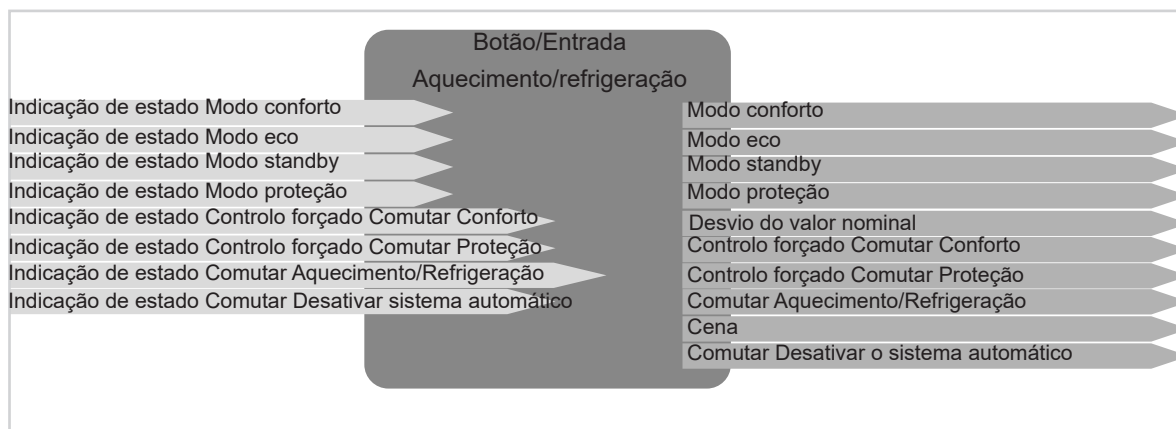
Botão/Entrada
Aquecimento/refrigeração

Indicação de estado Modo conforto
Indicação de estado Modo eco
Indicação de estado Modo standby
Indicação de estado Modo proteção
Indicação de estado Controlo forçado Comutar Conforto
Indicação de estado Controlo forçado Comutar Proteção
Indicação de estado Comutar Aquecimento/Refrigeração
Indicação de estado Comutar Desativar sistema automático

Modo conforto
Modo eco
Modo standby
Modo proteção
Desvio do valor nominal
Controlo forçado Comutar Conforto
Controlo forçado Comutar Proteção
Comutar Aquecimento/Refrigeração
Cena
Comutar Desativar o sistema automático